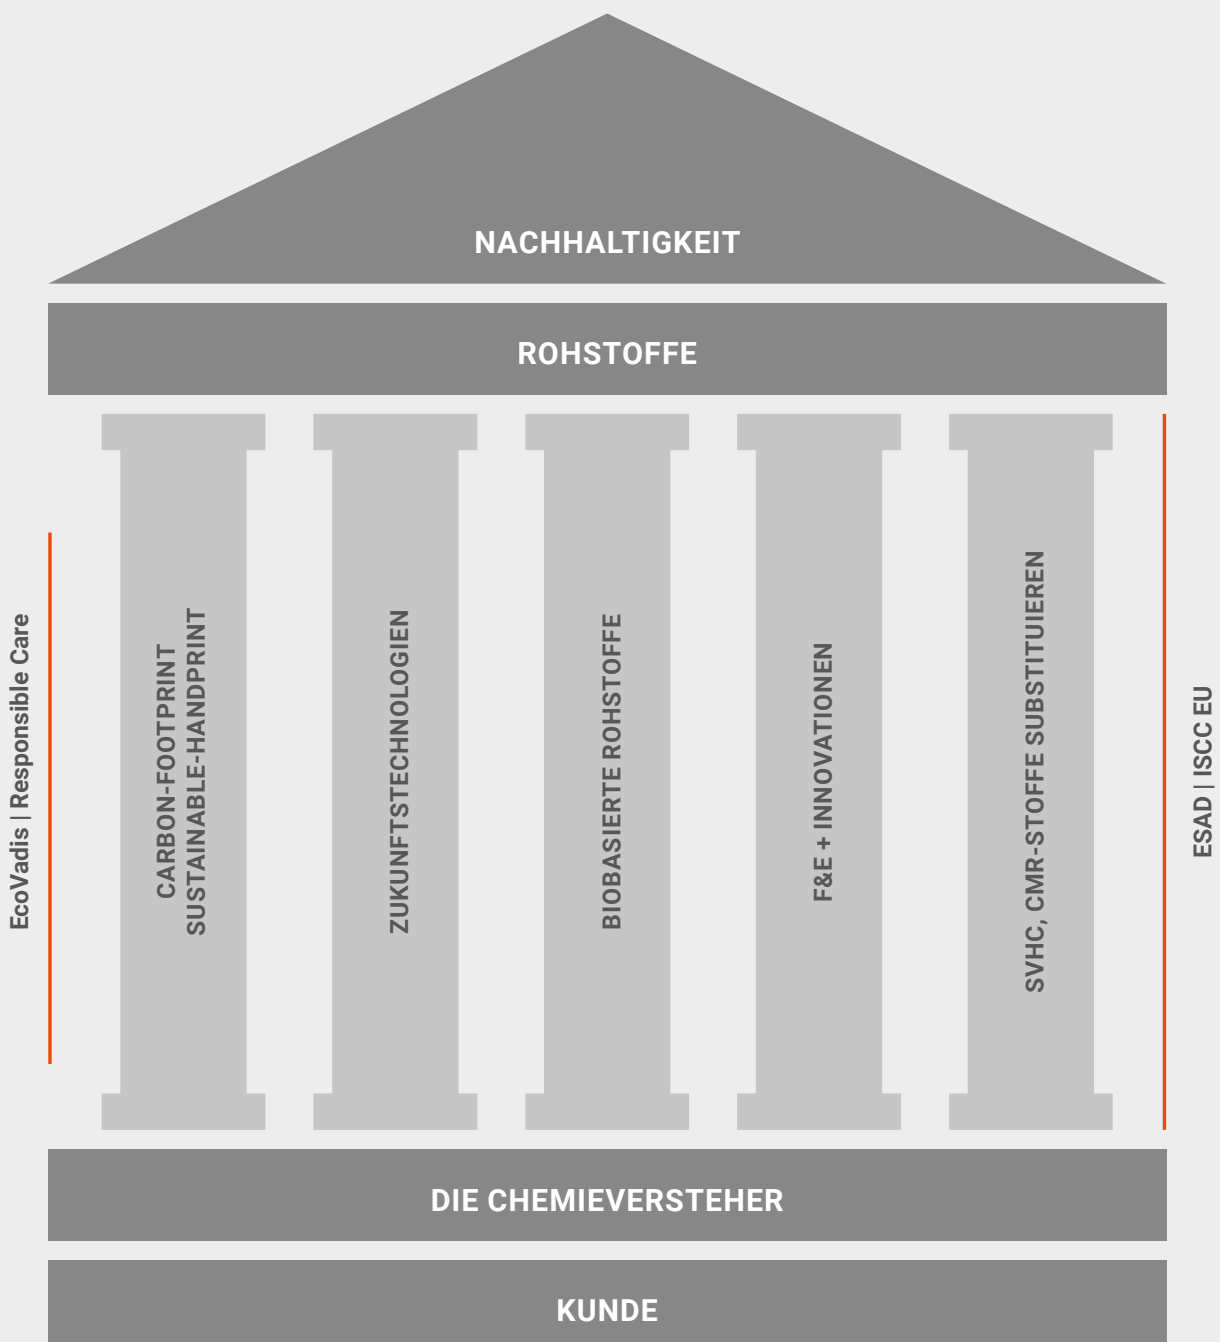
NACHHALTIGKEIT

ROHSTOFFE

EcoVadis | Responsible Care

CARBON-FOOTPRINT
SUSTAINABLE-HANDPRINT

ZUKUNFTSTECHNOLOGIEN

BIOBASIERTE ROHSTOFFE

F&E + INNOVATIONEN

SVHC, CMR-STOFFE SUBSTITUIEREN

ESAD | ISCC EU

DIE CHEMIEVERSTEHER

KUNDE